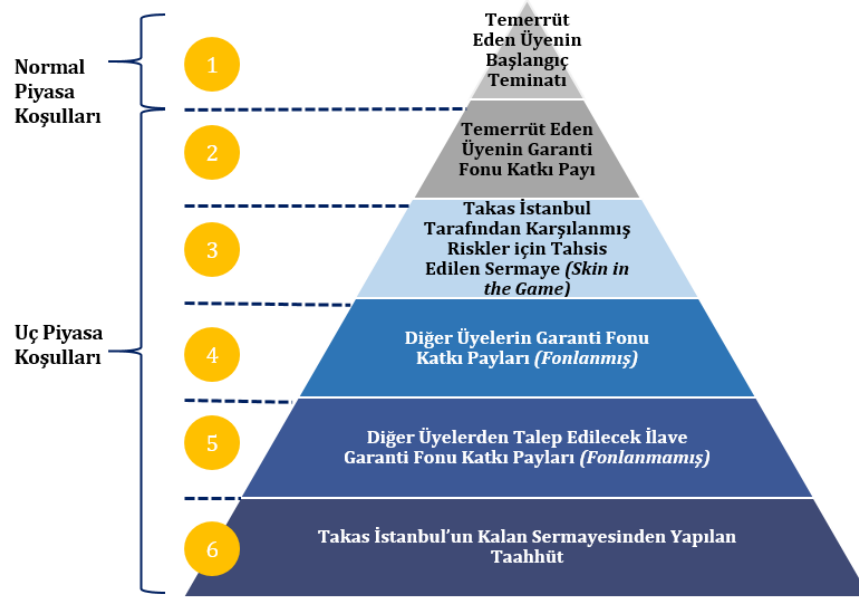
Normal Piyasa Koşulları

Uç Piyasa Koşulları

1

Temerrüt Eden Üyenin Başlangıç Teminatı

2

Temerrüt Eden Üyenin Garanti Fonu Katkı Payı

3

Takas İstanbul Tarafından Karşılanmış Riskler için Tahsis Edilen Sermaye *(Skin in the Game)*

4

Diğer Üyelerin Garanti Fonu Katkı Payları *(Fonlanmış)*

5

Diğer Üyelerden Talep Edilecek İlave Garanti Fonu Katkı Payları *(Fonlanmamış)*

6

Takas İstanbul'un Kalan Sermayesinden Yapılan Taahhüt